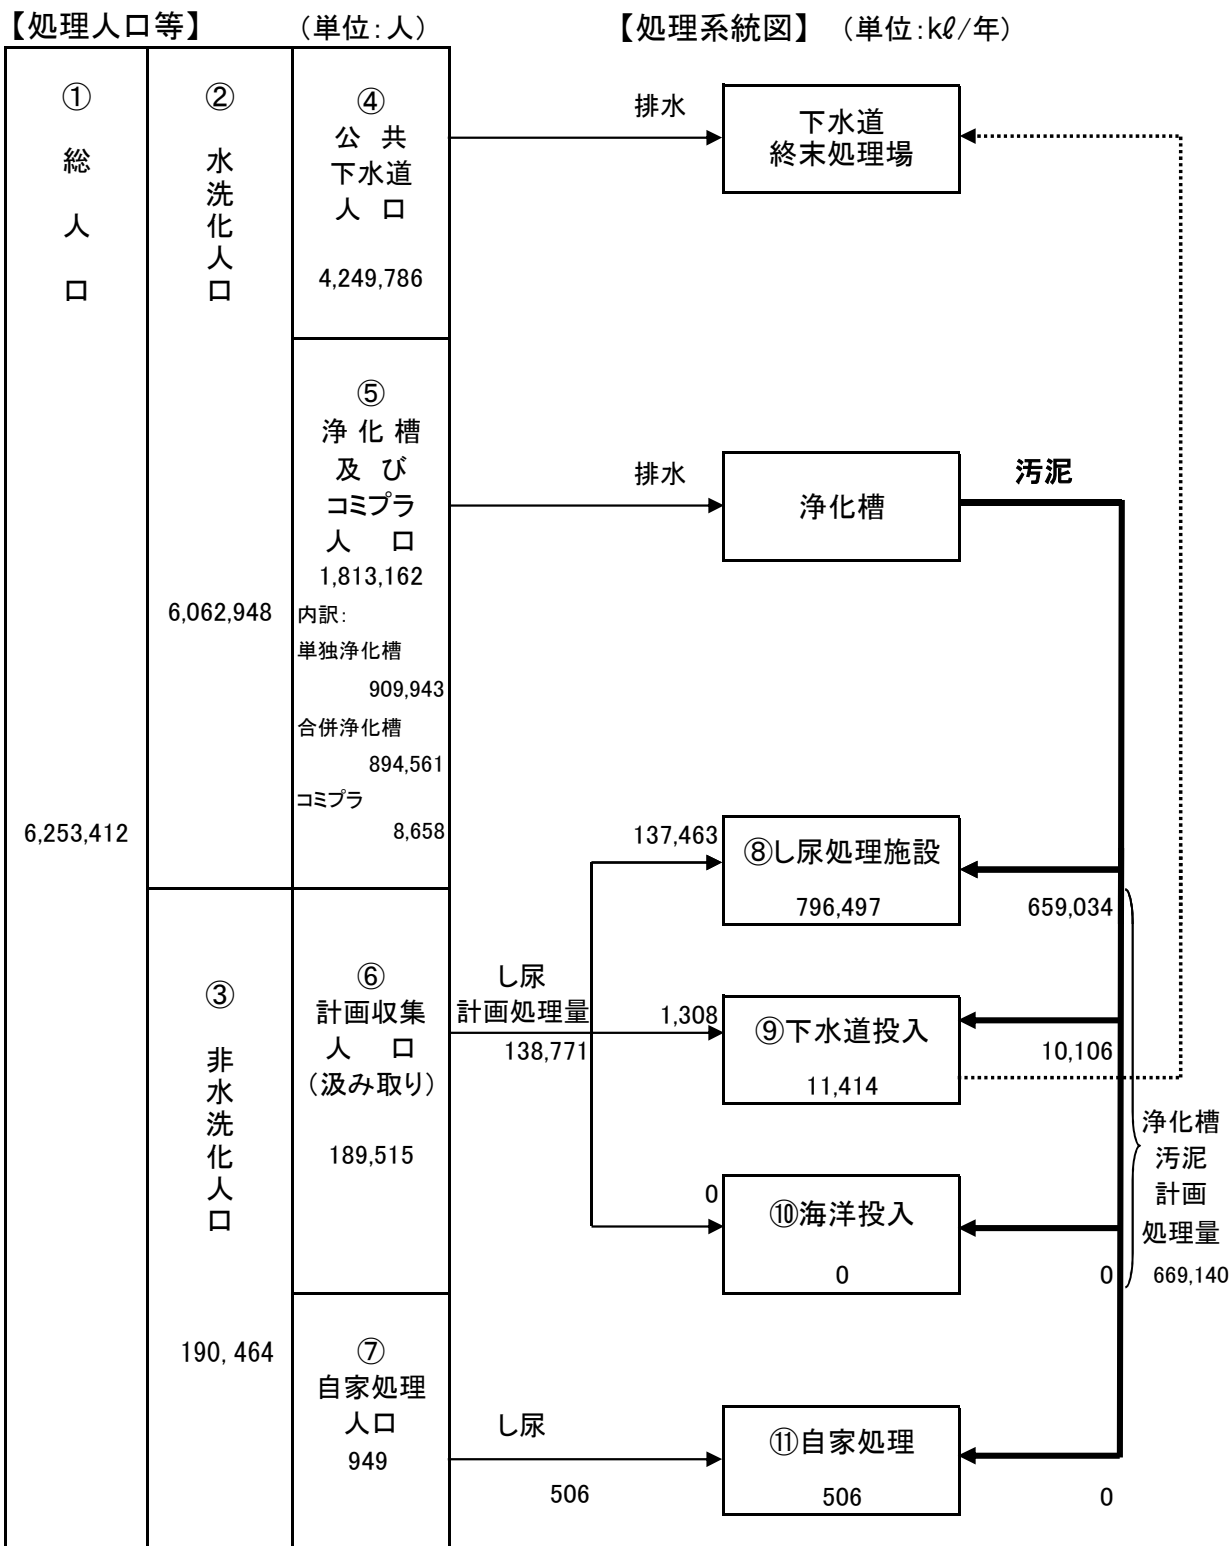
【処理人口等】　（単位:人）

【処理系統図】（単位:kℓ/年）

① 総人口

6,253,412

② 水洗化人口

6,062,948

③ 非水洗化人口

190, 464

④ 公共下水道人口

4,249,786

⑤ 浄化槽及びコミプラ人口

1,813,162

内訳:

単独浄化槽 909,943

合併浄化槽 894,561

コミプラ 8,658

⑥ 計画収集人口（汲み取り）

189,515

⑦ 自家処理人口

949

排水

下水道終末処理場

排水

浄化槽

汚泥

し尿計画処理量

138,771

137,463

⑧し尿処理施設

796,497

659,034

1,308

⑨下水道投入

11,414

10,106

0

⑩海洋投入

0

0

浄化槽汚泥計画処理量

669,140

し尿

506

⑪自家処理

506

0